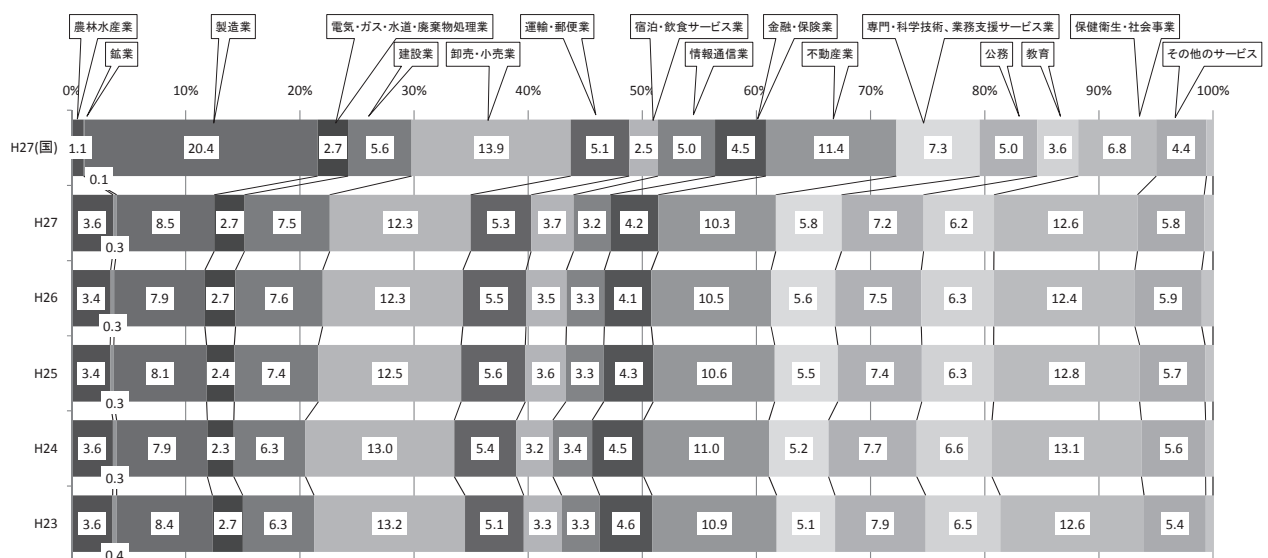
農林水産業
鉱業
製造業
電気・ガス・水道・廃棄物処理業
建設業
卸売・小売業
運輸・郵便業
宿泊・飲食サービス業
情報通信業
金融・保険業
不動産業
専門・科学技術、業務支援サービス業
公務
教育
保健衛生・社会事業
その他のサービス

0% 10% 20% 30% 40% 50% 60% 70% 80% 90% 100%

H27(国) 1.1 20.4 2.7 5.6 13.9 5.1 2.5 5.0 4.5 11.4 7.3 5.0 3.6 6.8 4.4
0.1
H27 3.6 8.5 2.7 7.5 12.3 5.3 3.7 3.2 4.2 10.3 5.8 7.2 6.2 12.6 5.8
0.3
H26 3.4 7.9 2.7 7.6 12.3 5.5 3.5 3.3 4.1 10.5 5.6 7.5 6.3 12.4 5.9
0.3
H25 3.4 8.1 2.4 7.4 12.5 5.6 3.6 3.3 4.3 10.6 5.5 7.4 6.3 12.8 5.7
0.3
H24 3.6 7.9 2.3 6.3 13.0 5.4 3.2 3.4 4.5 11.0 5.2 7.7 6.6 13.1 5.6
0.3
H23 3.6 8.4 2.7 6.3 13.2 5.1 3.3 3.3 4.6 10.9 5.1 7.9 6.5 12.6 5.4
0.4